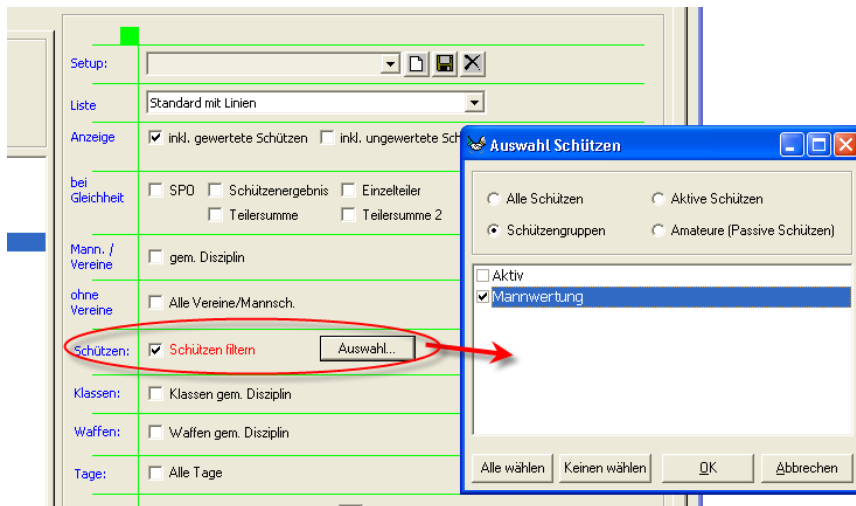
Setup:

Liste
Standard mit Linien

Anzeige
inkl. gewertete Schützen
inkl. ungewertete Sch

bei Gleichheit
SPO
Schützenergebnis
Einzelteiler
Teilersumme
Teilersumme 2

Mann. / Vereine
gem. Disziplin

ohne Vereine
Alle Vereine/Mannsch.

Schützen:
Schützen filtern
Auswahl...

Klassen:
Klassen gem. Disziplin

Waffen:
Waffen gem. Disziplin

Tage:
Alle Tage

Auswahl Schützen

Alle Schützen
Aktive Schützen
Schützengruppen
Amateure (Passive Schützen)

Aktiv
Mannwertung

Alle wählen
Keinen wählen
OK
Abbrechen